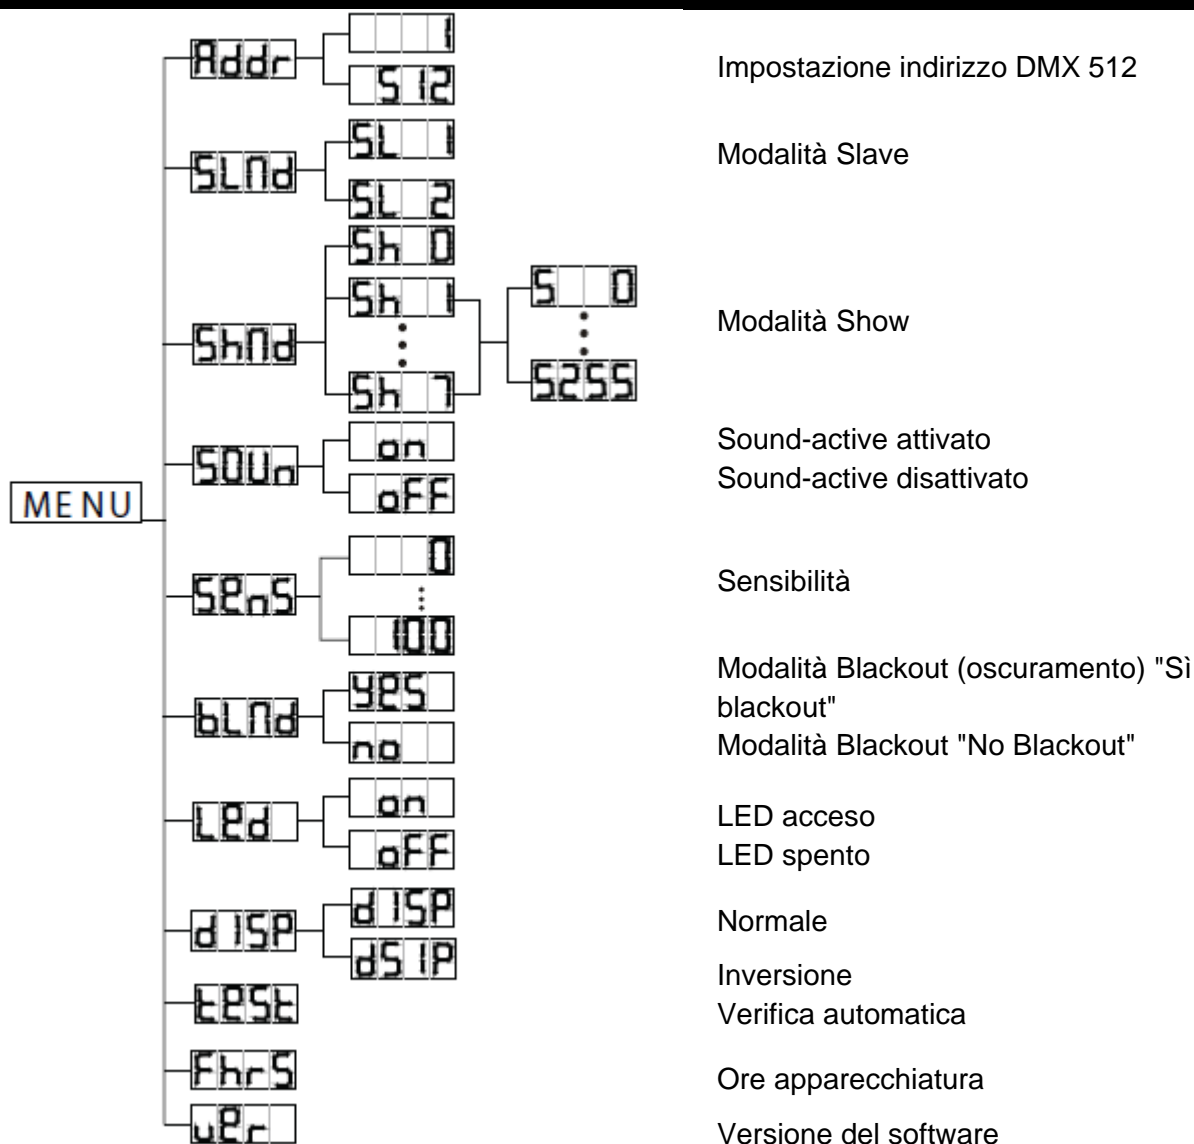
MENU

Addr
1
512

SLNd
SL 1
SL 2

ShNd
Sh 0
Sh 1
Sh 7
S 0
S255

SOUn
on
oFF

SEnS
0
100

bLNd
YES
no

LEd
on
oFF

d ISP
d ISP
dS IP

tESt

FhrS

uEr

Impostazione indirizzo DMX 512

Modalità Slave

Modalità Show

Sound-active attivato
Sound-active disattivato

Sensibilità

Modalità Blackout (oscuramento) "Sì blackout"
Modalità Blackout "No Blackout"

LED acceso
LED spento

Normale

Inversione
Verifica automatica

Ore apparecchiatura

Versione del software